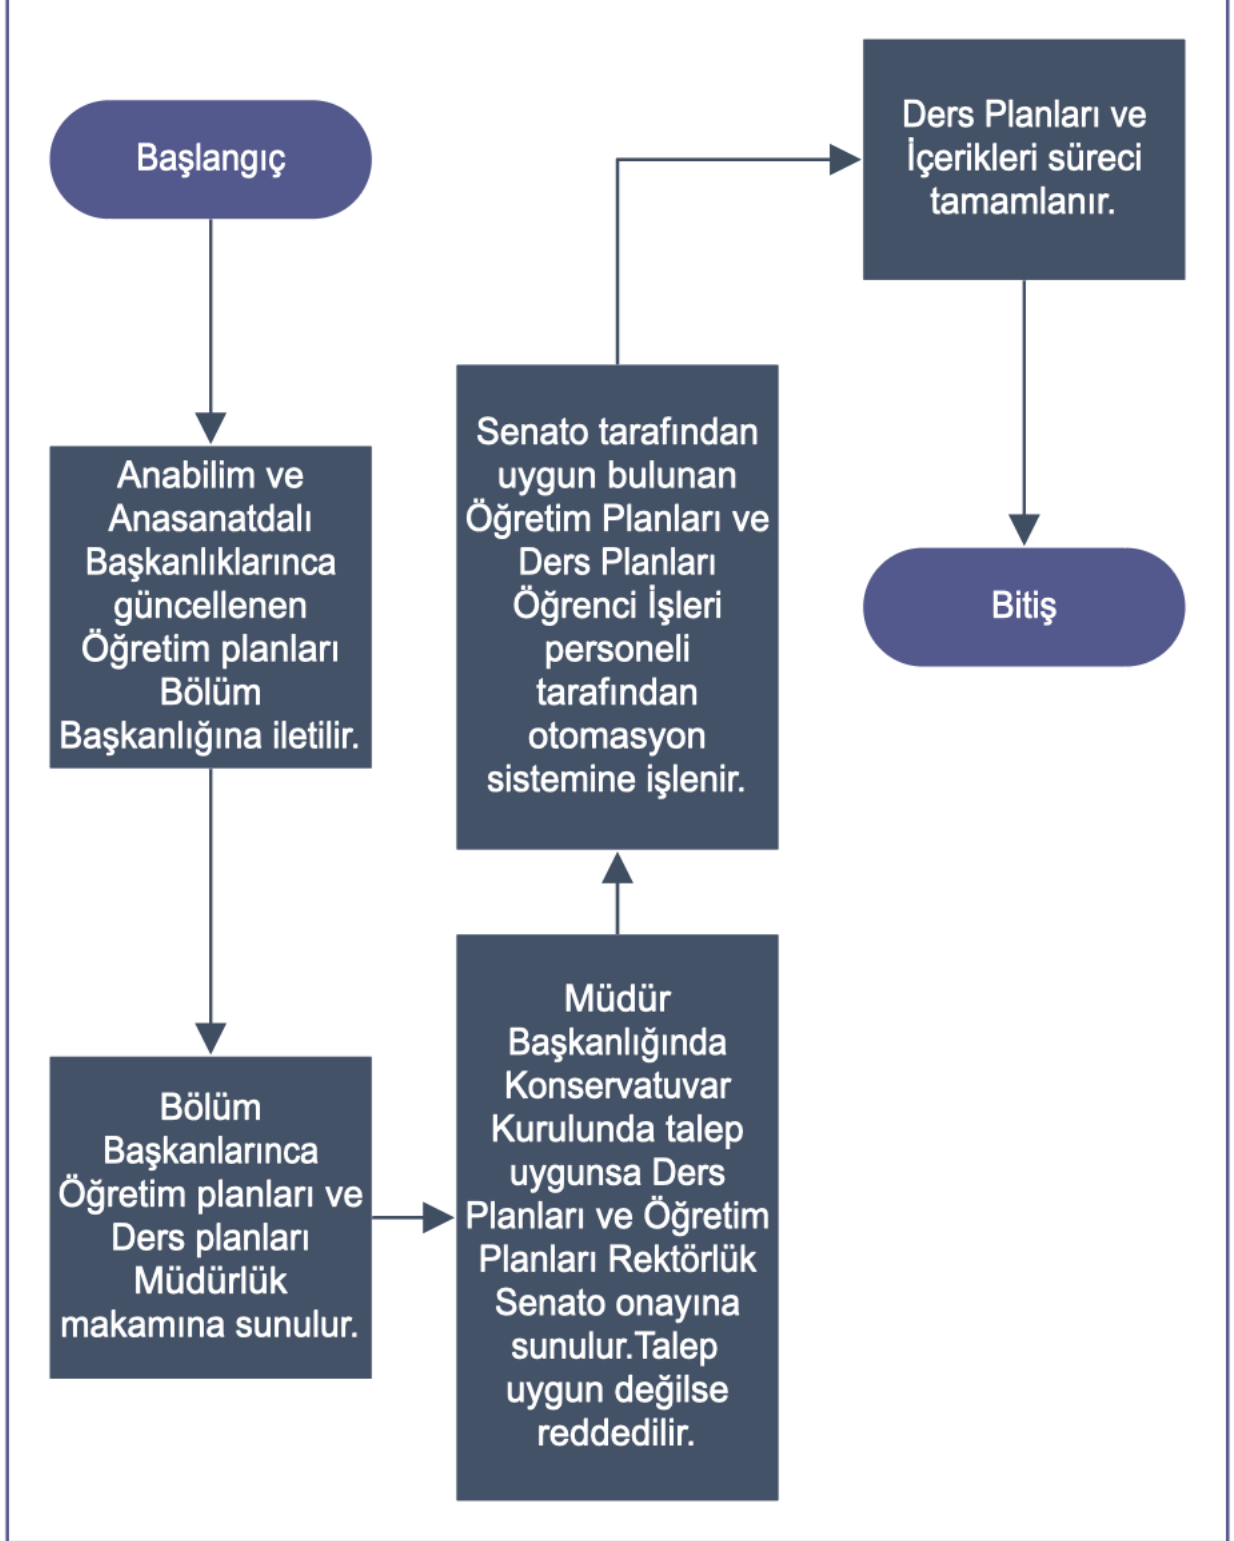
Başlangıç

Anabilim ve Anasanatdalı Başkanlıklarınca güncellenen Öğretim planları Bölüm Başkanlığına iletilir.

Bölüm Başkanlarınca Öğretim planları ve Ders planları Müdürlük makamına sunulur.

Müdür Başkanlığında Konservatuvar Kurulunda talep uygunsa Ders Planları ve Öğretim Planları Rektörlük Senato onayına sunulur.Talep uygun değilse reddedilir.

Senato tarafından uygun bulunan Öğretim Planları ve Ders Planları Öğrenci İşleri personeli tarafından otomasyon sistemine işlenir.

Ders Planları ve İçerikleri süreci tamamlanır.

Bitiş